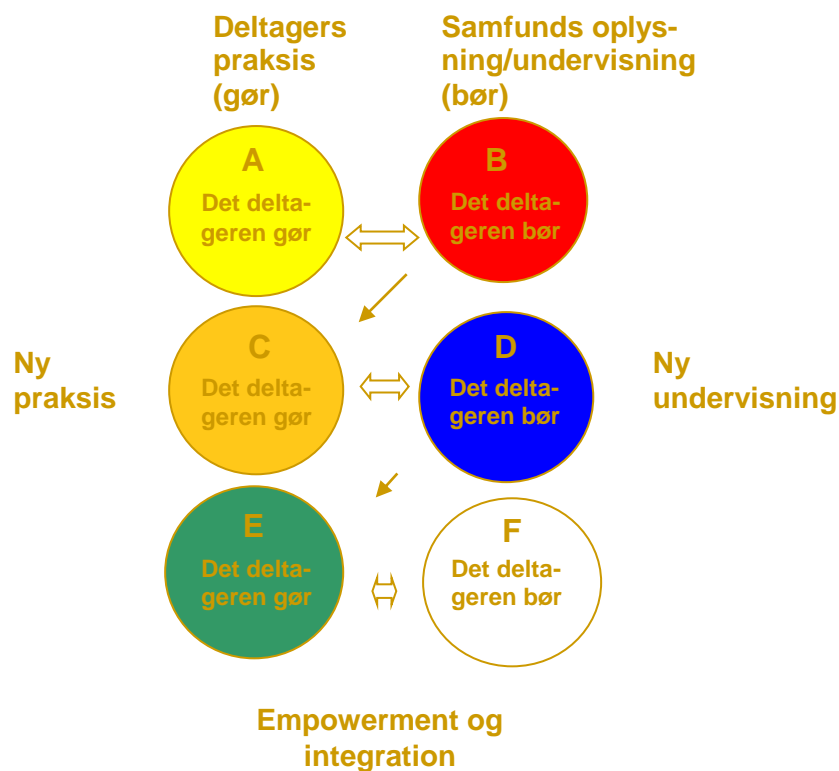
Deltagers praksis (gør)

Samfunds oplysning/undervisning (bør)

A
Det deltageren gør

B
Det deltageren bør

Ny praksis

C
Det deltageren gør

D
Det deltageren bør

Ny undervisning

E
Det deltageren gør

F
Det deltageren bør

Empowerment og integration